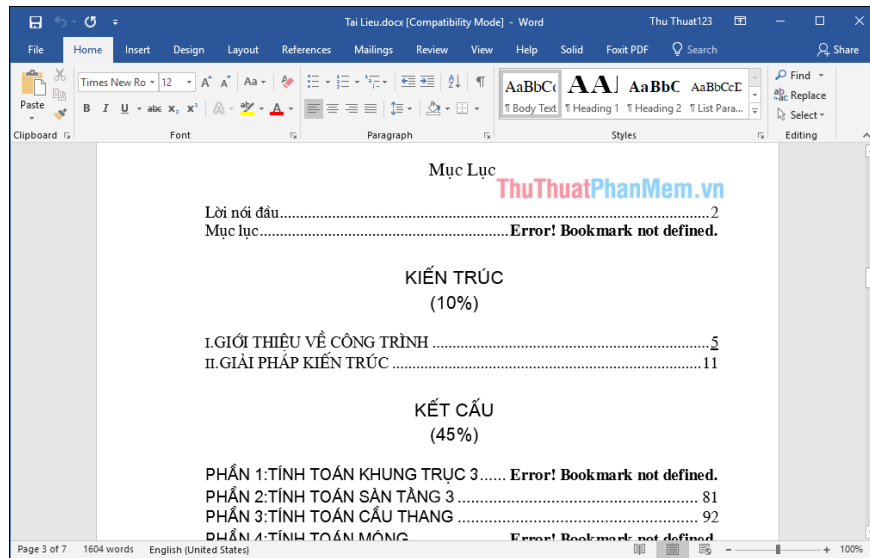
Tai Lieu.docx [Compatibility Mode] - Word
Thu Thuat123

File Home Insert Design Layout References Mailings Review View Help Solid Foxit PDF Search Share

Paste
Clipboard
Times New Ro 12
B I U abc $x_2$ $x^2$
Font
Paragraph
AaBbCc AA AaBbC AaBbCcD
¶ Body Text ¶ Heading 1 ¶ Heading 2 ¶ List Para...
Styles
Find
Replace
Select
Editing

Mục Lục

ThuThuatPhanMem.vn

Lời nói đầu..........................................................................................2
Mục lục.............................................................Error! Bookmark not defined.

KIẾN TRÚC
(10%)

I.GIỚI THIỆU VỀ CÔNG TRÌNH ....................................................................5
II.GIẢI PHÁP KIẾN TRÚC ............................................................................11

KẾT CẤU
(45%)

PHẦN 1:TÍNH TOÁN KHUNG TRỤC 3...... Error! Bookmark not defined.
PHẦN 2:TÍNH TOÁN SÀN TẦNG 3 ....................................................... 81
PHẦN 3:TÍNH TOÁN CẦU THANG ....................................................... 92
PHẦN 4:TÍNH TOÁN MÓNG ............. Error! Bookmark not defined.

Page 3 of 7 1604 words English (United States) 100%